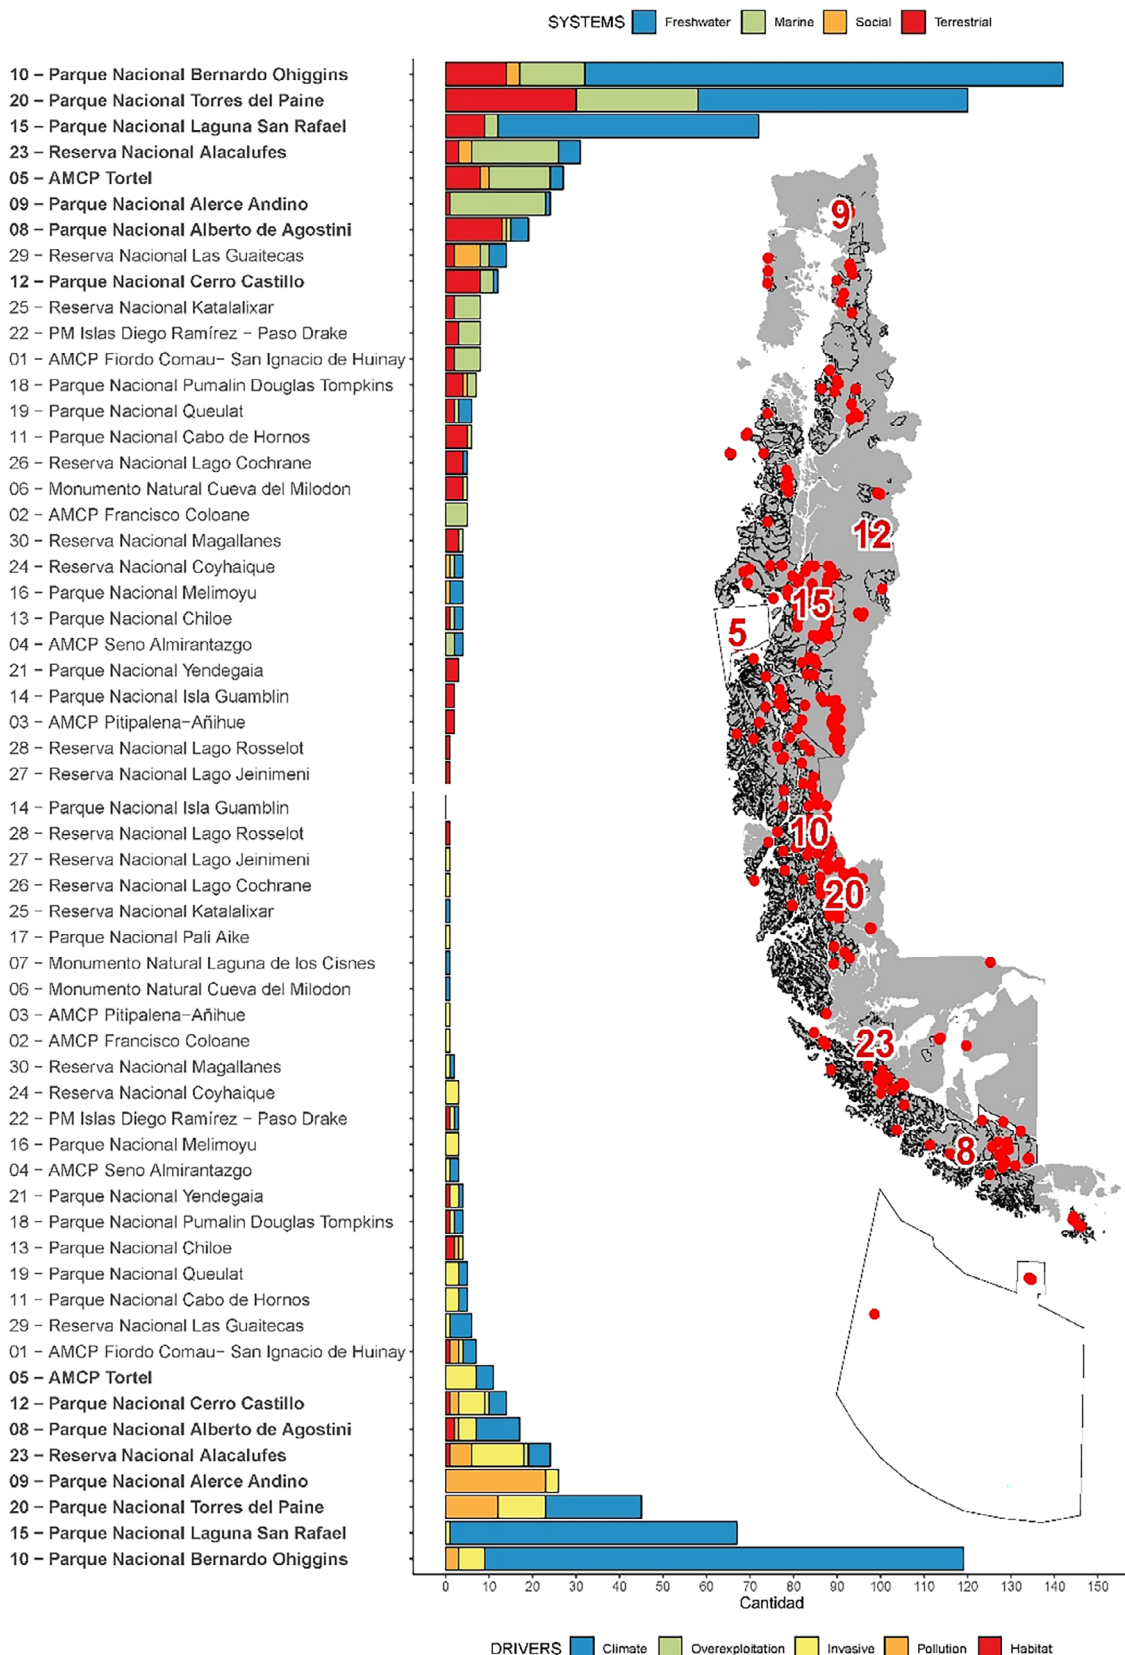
SYSTEMS Freshwater Marine Social Terrestrial

10 – Parque Nacional Bernardo Ohiggins
20 – Parque Nacional Torres del Paine
15 – Parque Nacional Laguna San Rafael
23 – Reserva Nacional Alacalufes
05 – AMCP Tortel
09 – Parque Nacional Alerce Andino
08 – Parque Nacional Alberto de Agostini
29 – Reserva Nacional Las Guaitecas
12 – Parque Nacional Cerro Castillo
25 – Reserva Nacional Katalalixar
22 – PM Islas Diego Ramírez – Paso Drake
01 – AMCP Fiordo Comau– San Ignacio de Huinay
18 – Parque Nacional Pumalin Douglas Tompkins
19 – Parque Nacional Queulat
11 – Parque Nacional Cabo de Hornos
26 – Reserva Nacional Lago Cochrane
06 – Monumento Natural Cueva del Milodon
02 – AMCP Francisco Coloane
30 – Reserva Nacional Magallanes
24 – Reserva Nacional Coyhaique
16 – Parque Nacional Melimoyu
13 – Parque Nacional Chiloe
04 – AMCP Seno Almirantazgo
21 – Parque Nacional Yendegaia
14 – Parque Nacional Isla Guamblin
03 – AMCP Pitipalena–Añihue
28 – Reserva Nacional Lago Rosselot
27 – Reserva Nacional Lago Jeinimeni

14 – Parque Nacional Isla Guamblin
28 – Reserva Nacional Lago Rosselot
27 – Reserva Nacional Lago Jeinimeni
26 – Reserva Nacional Lago Cochrane
25 – Reserva Nacional Katalalixar
17 – Parque Nacional Pali Aike
07 – Monumento Natural Laguna de los Cisnes
06 – Monumento Natural Cueva del Milodon
03 – AMCP Pitipalena–Añihue
02 – AMCP Francisco Coloane
30 – Reserva Nacional Magallanes
24 – Reserva Nacional Coyhaique
22 – PM Islas Diego Ramírez – Paso Drake
16 – Parque Nacional Melimoyu
04 – AMCP Seno Almirantazgo
21 – Parque Nacional Yendegaia
18 – Parque Nacional Pumalin Douglas Tompkins
13 – Parque Nacional Chiloe
19 – Parque Nacional Queulat
11 – Parque Nacional Cabo de Hornos
29 – Reserva Nacional Las Guaitecas
01 – AMCP Fiordo Comau– San Ignacio de Huinay
05 – AMCP Tortel
12 – Parque Nacional Cerro Castillo
08 – Parque Nacional Alberto de Agostini
23 – Reserva Nacional Alacalufes
09 – Parque Nacional Alerce Andino
20 – Parque Nacional Torres del Paine
15 – Parque Nacional Laguna San Rafael
10 – Parque Nacional Bernardo Ohiggins

9 12 15 5 10 20 23 8

0 10 20 30 40 50 60 70 80 90 100 110 120 130 140 150
Cantidad

DRIVERS Climate Overexploitation Invasive Pollution Habitat